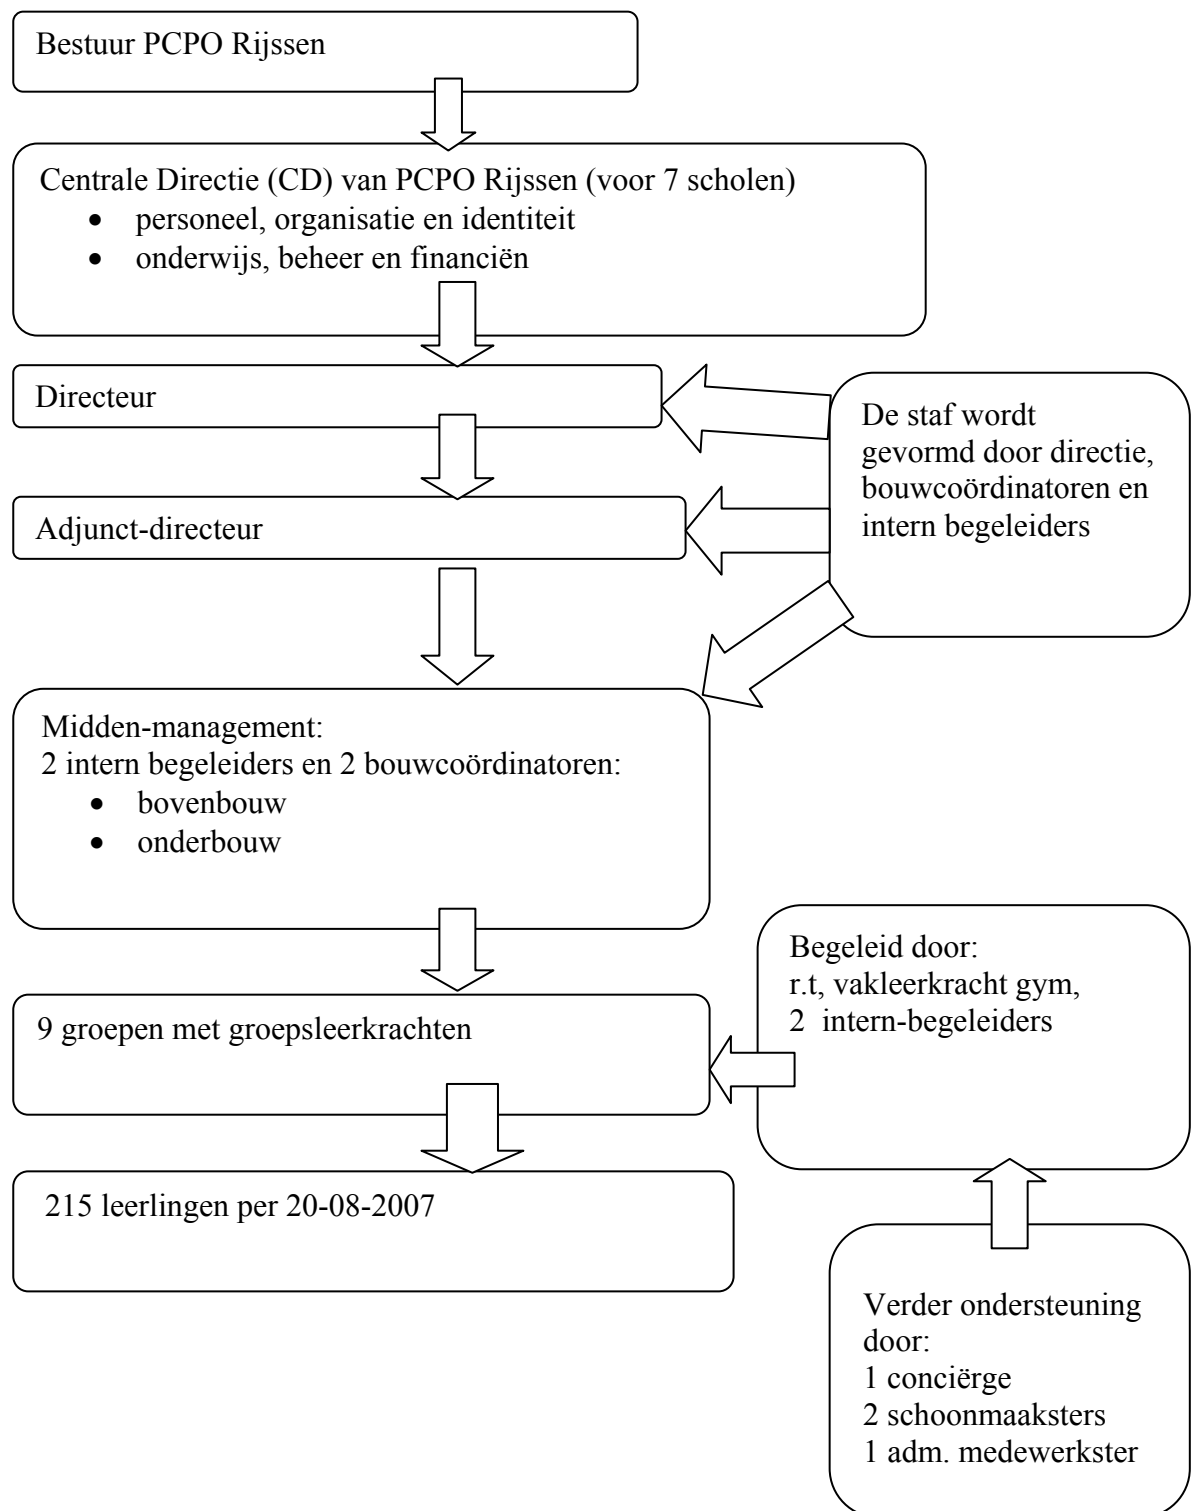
Bestuur PCPO Rijssen

Centrale Directie (CD) van PCPO Rijssen (voor 7 scholen)
- personeel, organisatie en identiteit
- onderwijs, beheer en financiën

Directeur

De staf wordt gevormd door directie, bouwcoördinatoren en intern begeleiders

Adjunct-directeur

Midden-management:
2 intern begeleiders en 2 bouwcoördinatoren:
- bovenbouw
- onderbouw

Begeleid door:
r.t, vakleerkracht gym,
2 intern-begeleiders

9 groepen met groepsleerkrachten

215 leerlingen per 20-08-2007

Verder ondersteuning door:
1 conciërge
2 schoonmaaksters
1 adm. medewerkster